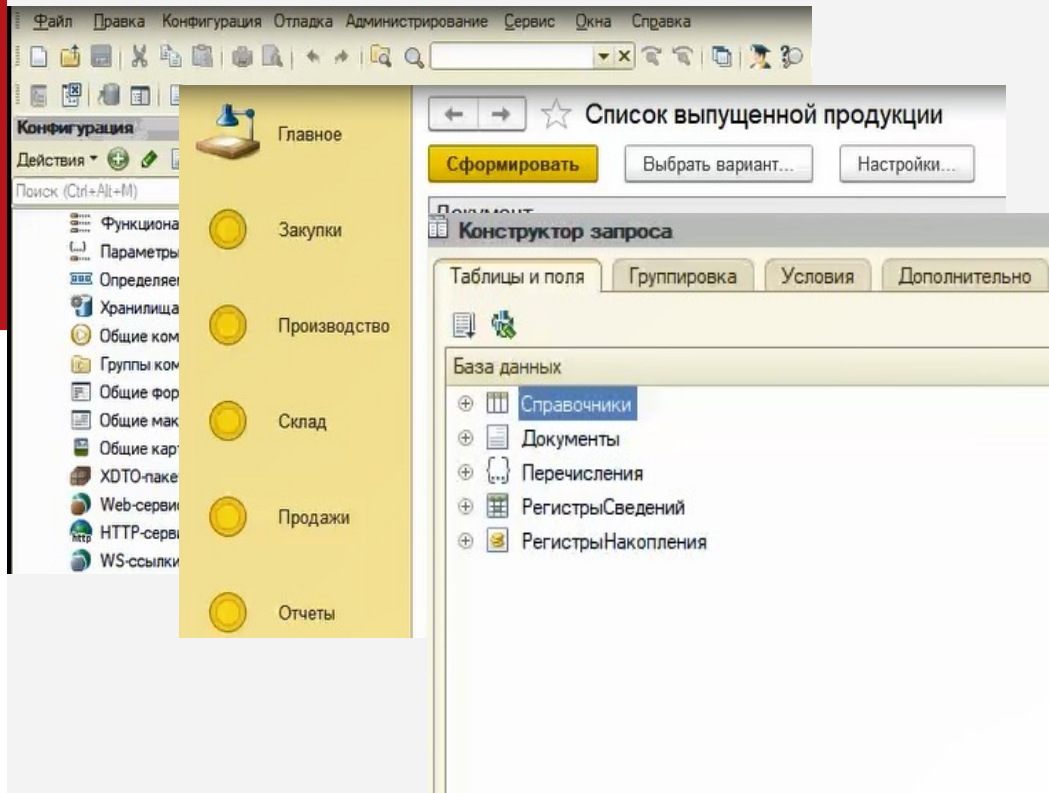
Файл Правка Конфигурация Отладка Администрирование Сервис Окна Справка

Конфигурация
Действия
Поиск (Ctrl+Alt+M)
Функциона
Параметры
Определяе
Хранилища
Общие ком
Группы ком
Общие фор
Общие мак
Общие карт
XDTO-паке
Web-серви
HTTP-серв
WS-ссылки

Главное
Закупки
Производство
Склад
Продажи
Отчеты

Список выпущенной продукции
Сформировать
Выбрать вариант...
Настройки...
Документ

Конструктор запроса
Таблицы и поля
Группировка
Условия
Дополнительно
База данных
Справочники
Документы
Перечисления
РегистрыСведений
РегистрыНакопления